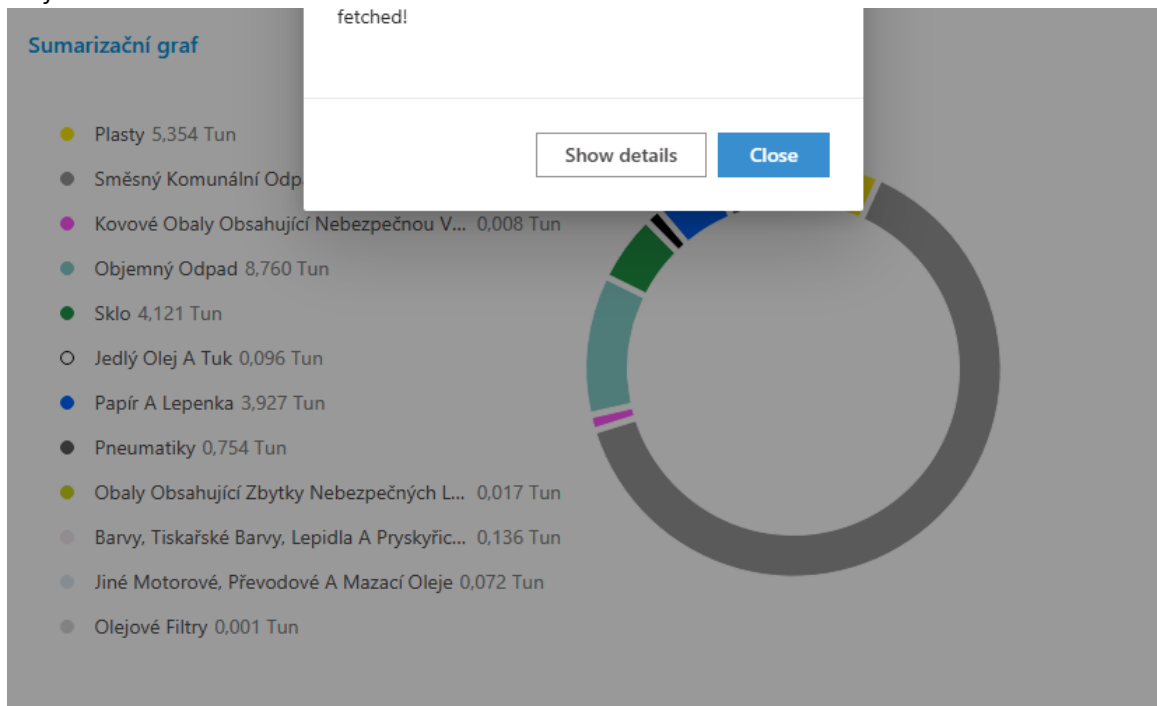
Sumarizační graf

fetched!

Show details

Close

Plasty 5,354 Tun

Směsný Komunální Odp

Kovové Obaly Obsahující Nebezpečnou V... 0,008 Tun

Objemný Odpad 8,760 Tun

Sklo 4,121 Tun

Jedlý Olej A Tuk 0,096 Tun

Papír A Lepenka 3,927 Tun

Pneumatiky 0,754 Tun

Obaly Obsahující Zbytky Nebezpečných L... 0,017 Tun

Barvy, Tiskařské Barvy, Lepidla A Pryskyřic... 0,136 Tun

Jiné Motorové, Převodové A Mazací Oleje 0,072 Tun

Olejové Filtry 0,001 Tun